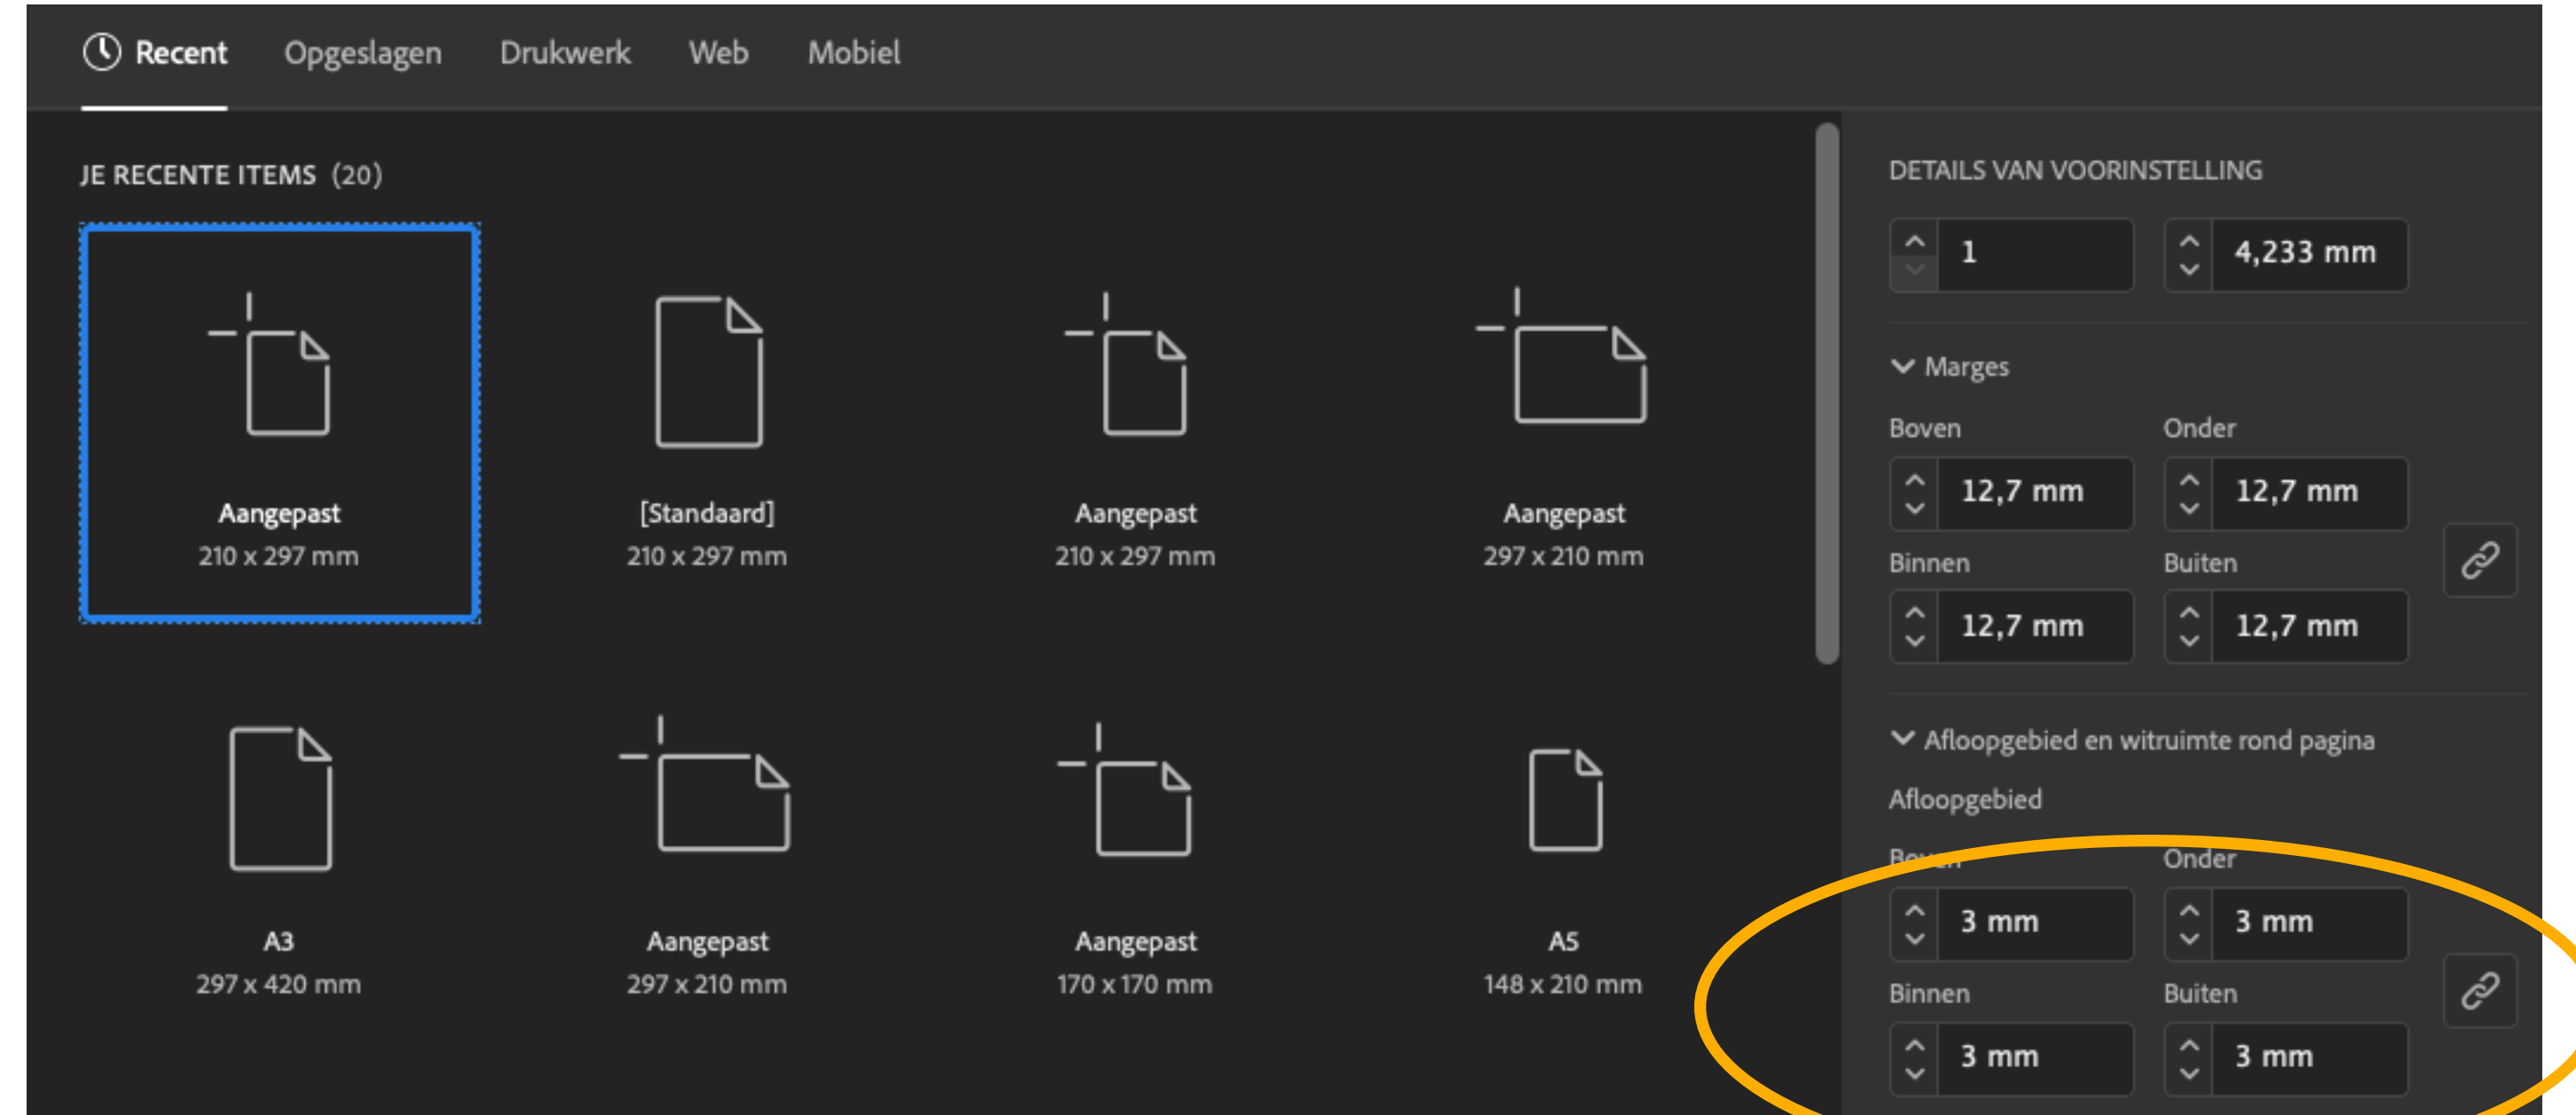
Recent Opgeslagen Drukwerk Web Mobiel

JE RECENTE ITEMS (20)

Aangepast
210 x 297 mm

[Standaard]
210 x 297 mm

Aangepast
210 x 297 mm

Aangepast
297 x 210 mm

A3
297 x 420 mm

Aangepast
297 x 210 mm

Aangepast
170 x 170 mm

A5
148 x 210 mm

DETAILS VAN VOORINSTELLING

1

4,233 mm

Marges

Boven

Onder

12,7 mm

12,7 mm

Binnen

Buiten

12,7 mm

12,7 mm

Afloopgebied en witruimte rond pagina

Afloopgebied

Boven

Onder

3 mm

3 mm

Binnen

Buiten

3 mm

3 mm